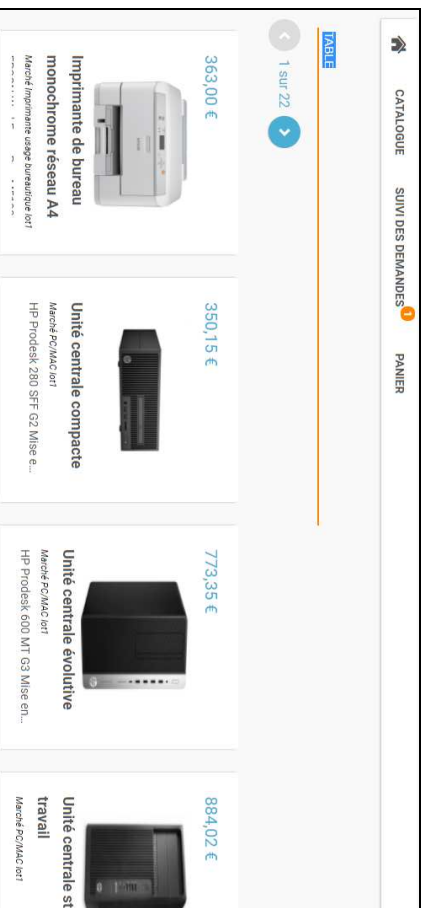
CATALOGUE

SUIVI DES DEMANDES 1

PANIER

TABLE

1 sur 22

363,00 €

Imprimante de bureau monochrome réseau A4

Marché Imprimante usage bureautique lot1

350,15 €

Unité centrale compacte

Marché PC/MAC lot1

HP Prodesk 280 SFF G2 Mise e...

773,35 €

Unité centrale évolutive

Marché PC/MAC lot1

HP Prodesk 600 MT G3 Mise en...

884,02 €

Unité centrale st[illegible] travail

Marché PC/MAC lot1